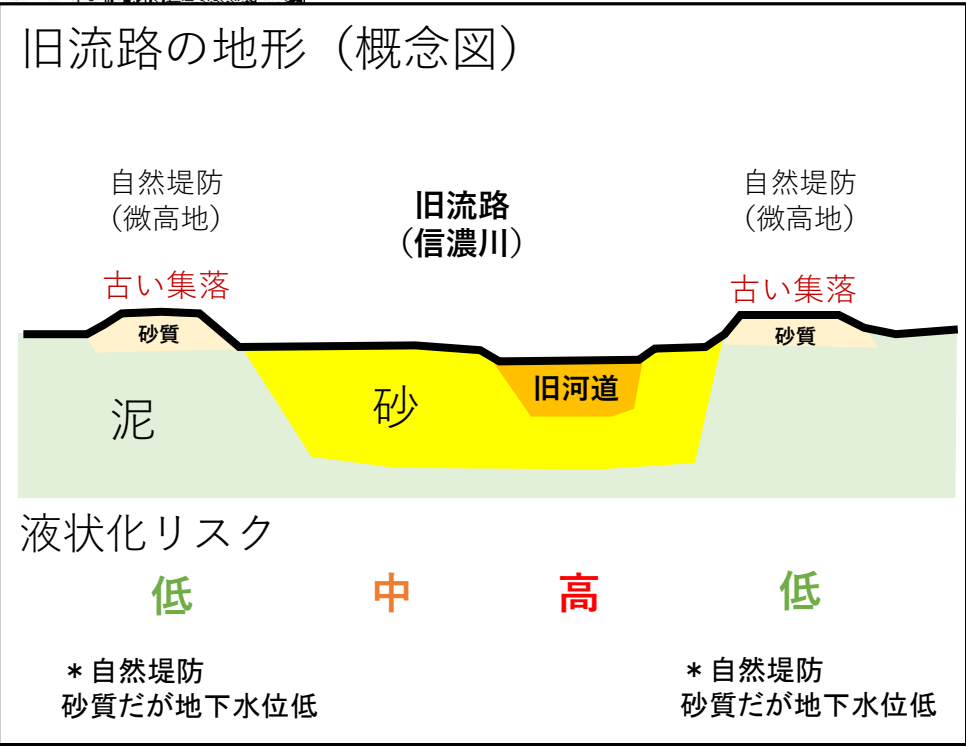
旧流路の地形（概念図）

自然堤防
（微高地）

旧流路
（信濃川）

自然堤防
（微高地）

古い集落

古い集落

砂質

砂質

泥

砂

旧河道

液状化リスク

低

中

高

低

＊自然堤防
砂質だが地下水位低

＊自然堤防
砂質だが地下水位低